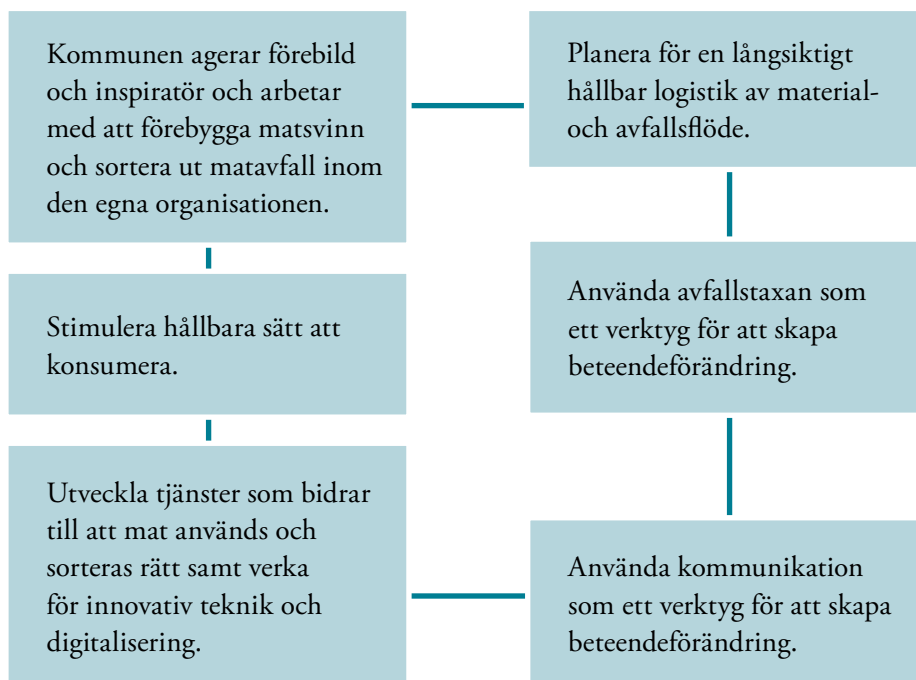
Kommunen agerar förebild och inspiratör och arbetar med att förebygga matsvinn och sortera ut matavfall inom den egna organisationen.

Stimulera hållbara sätt att konsumera.

Utveckla tjänster som bidrar till att mat används och sorteras rätt samt verka för innovativ teknik och digitalisering.

Planera för en långsiktigt hållbar logistik av material- och avfallsflöde.

Använda avfallstaxan som ett verktyg för att skapa beteendeförändring.

Använda kommunikation som ett verktyg för att skapa beteendeförändring.